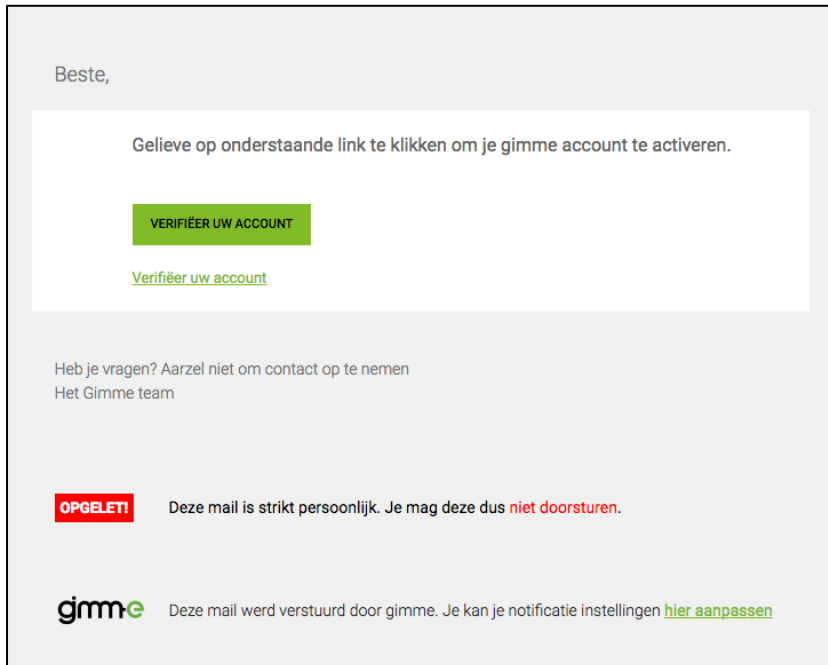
Beste,

Gelieve op onderstaande link te klikken om je gimme account te activeren.

VERIFIËER UW ACCOUNT

Verifiëer uw account

Heb je vragen? Aarzel niet om contact op te nemen
Het Gimme team

OPGELET! Deze mail is strikt persoonlijk. Je mag deze dus niet doorsturen.

gimme Deze mail werd verstuurd door gimme. Je kan je notificatie instellingen hier aanpassen